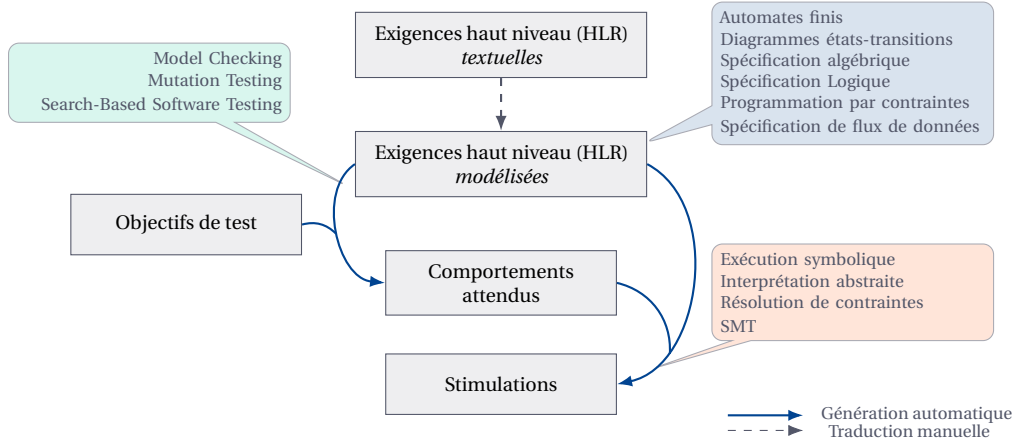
Exigences haut niveau (HLR) *textuelles*

Model Checking
Mutation Testing
Search-Based Software Testing

Automates finis
Diagrammes états-transitions
Spécification algébrique
Spécification Logique
Programmation par contraintes
Spécification de flux de données

Exigences haut niveau (HLR) *modélisées*

Objectifs de test

Comportements attendus

Exécution symbolique
Interprétation abstraite
Résolution de contraintes
SMT

Stimulations

Génération automatique
Traduction manuelle